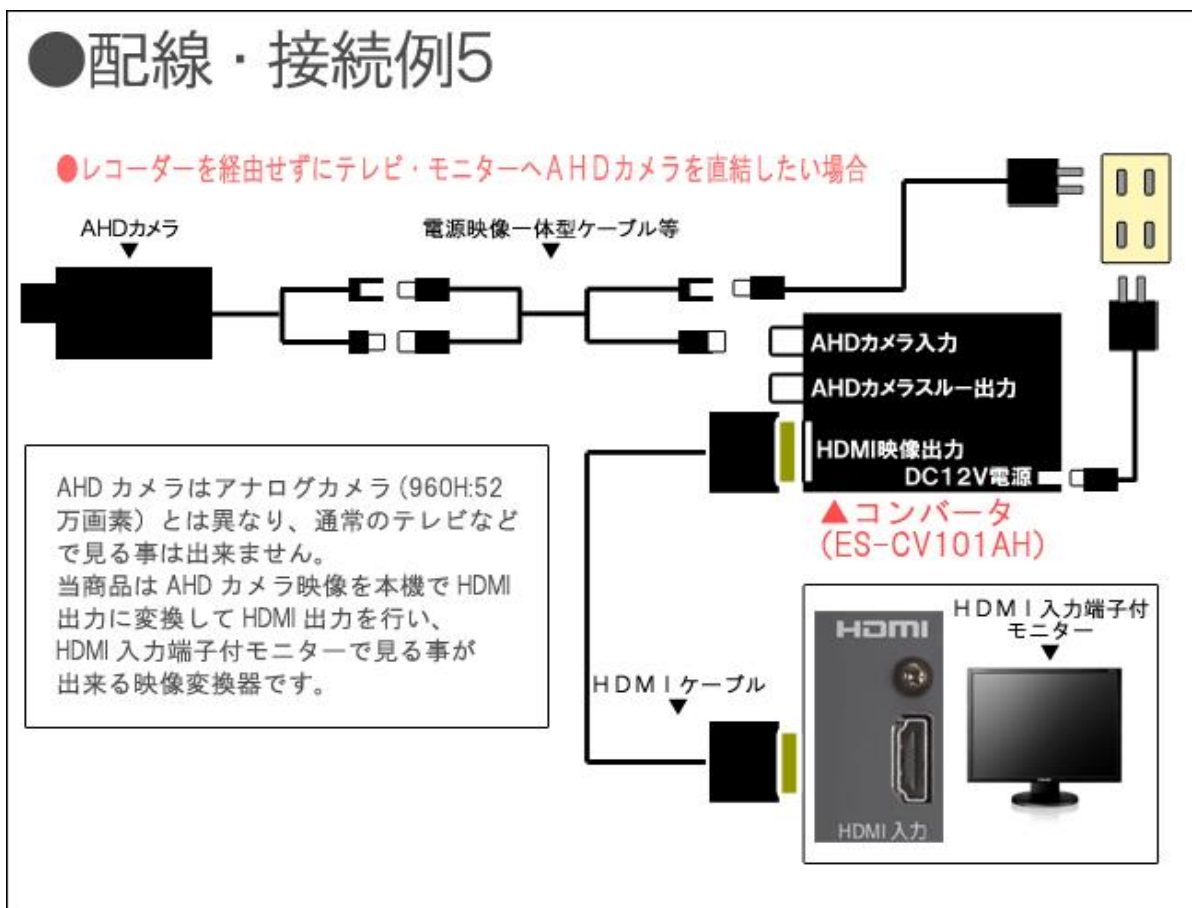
●配線・接続例5

●レコーダーを経由せずにテレビ・モニターへＡＨＤカメラを直結したい場合

AHDカメラ
▼

電源映像一体型ケーブル等
▼

AHDカメラ入力

AHDカメラスルー出力

HDMI映像出力

DC12V電源

▲コンバータ
(ES-CV101AH)

AHD カメラはアナログカメラ（960H:52万画素）とは異なり、通常のテレビなどで見る事は出来ません。
当商品は AHD カメラ映像を本機で HDMI 出力に変換して HDMI 出力を行い、HDMI 入力端子付モニターで見る事が出来る映像変換器です。

ＨＤＭＩケーブル
▼

HDMI

HDMI 入力

ＨＤＭＩ入力端子付
モニター
▼